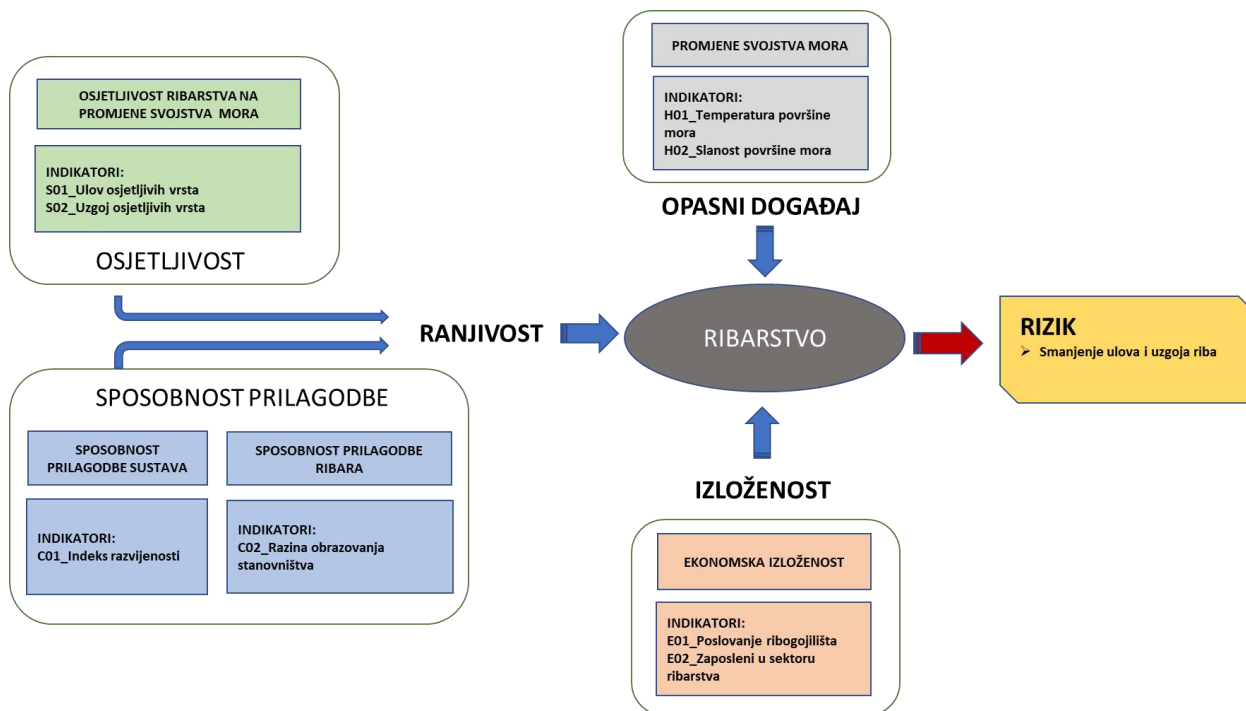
OSJETLJIVOST RIBARSTVA NA PROMJENE SVOJSTVA MORA

INDIKATORI:
S01_Ulov osjetljivih vrsta
S02_Uzgoj osjetljivih vrsta

OSJETLJIVOST

PROMJENE SVOJSTVA MORA

INDIKATORI:
H01_Temperatura površine mora
H02_Slanost površine mora

OPASNI DOGAĐAJ

RANJIVOST

RIBARSTVO

RIZIK
➢ Smanjenje ulova i uzgoja riba

SPOSOBNOST PRILAGODBE

SPOSOBNOST PRILAGODBE SUSTAVA

SPOSOBNOST PRILAGODBE RIBARA

INDIKATORI:
C01_Indeks razvijenosti

INDIKATORI:
C02_Razina obrazovanja stanovništva

IZLOŽENOST

EKONOMSKA IZLOŽENOST

INDIKATORI:
E01_Poslovanje ribogojilišta
E02_Zaposleni u sektoru ribarstva